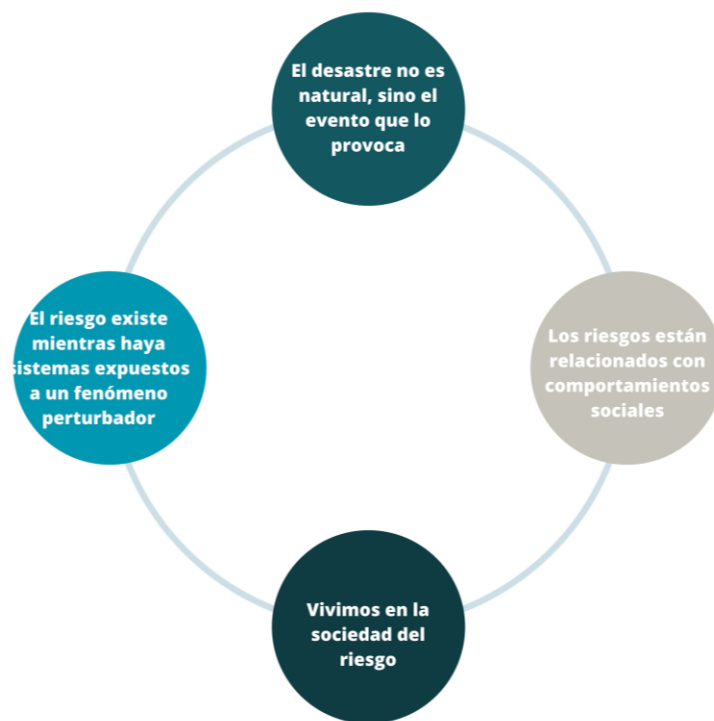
El desastre no es natural, sino el evento que lo provoca

Los riesgos están relacionados con comportamientos sociales

Vivimos en la sociedad del riesgo

El riesgo existe mientras haya sistemas expuestos a un fenómeno perturbador